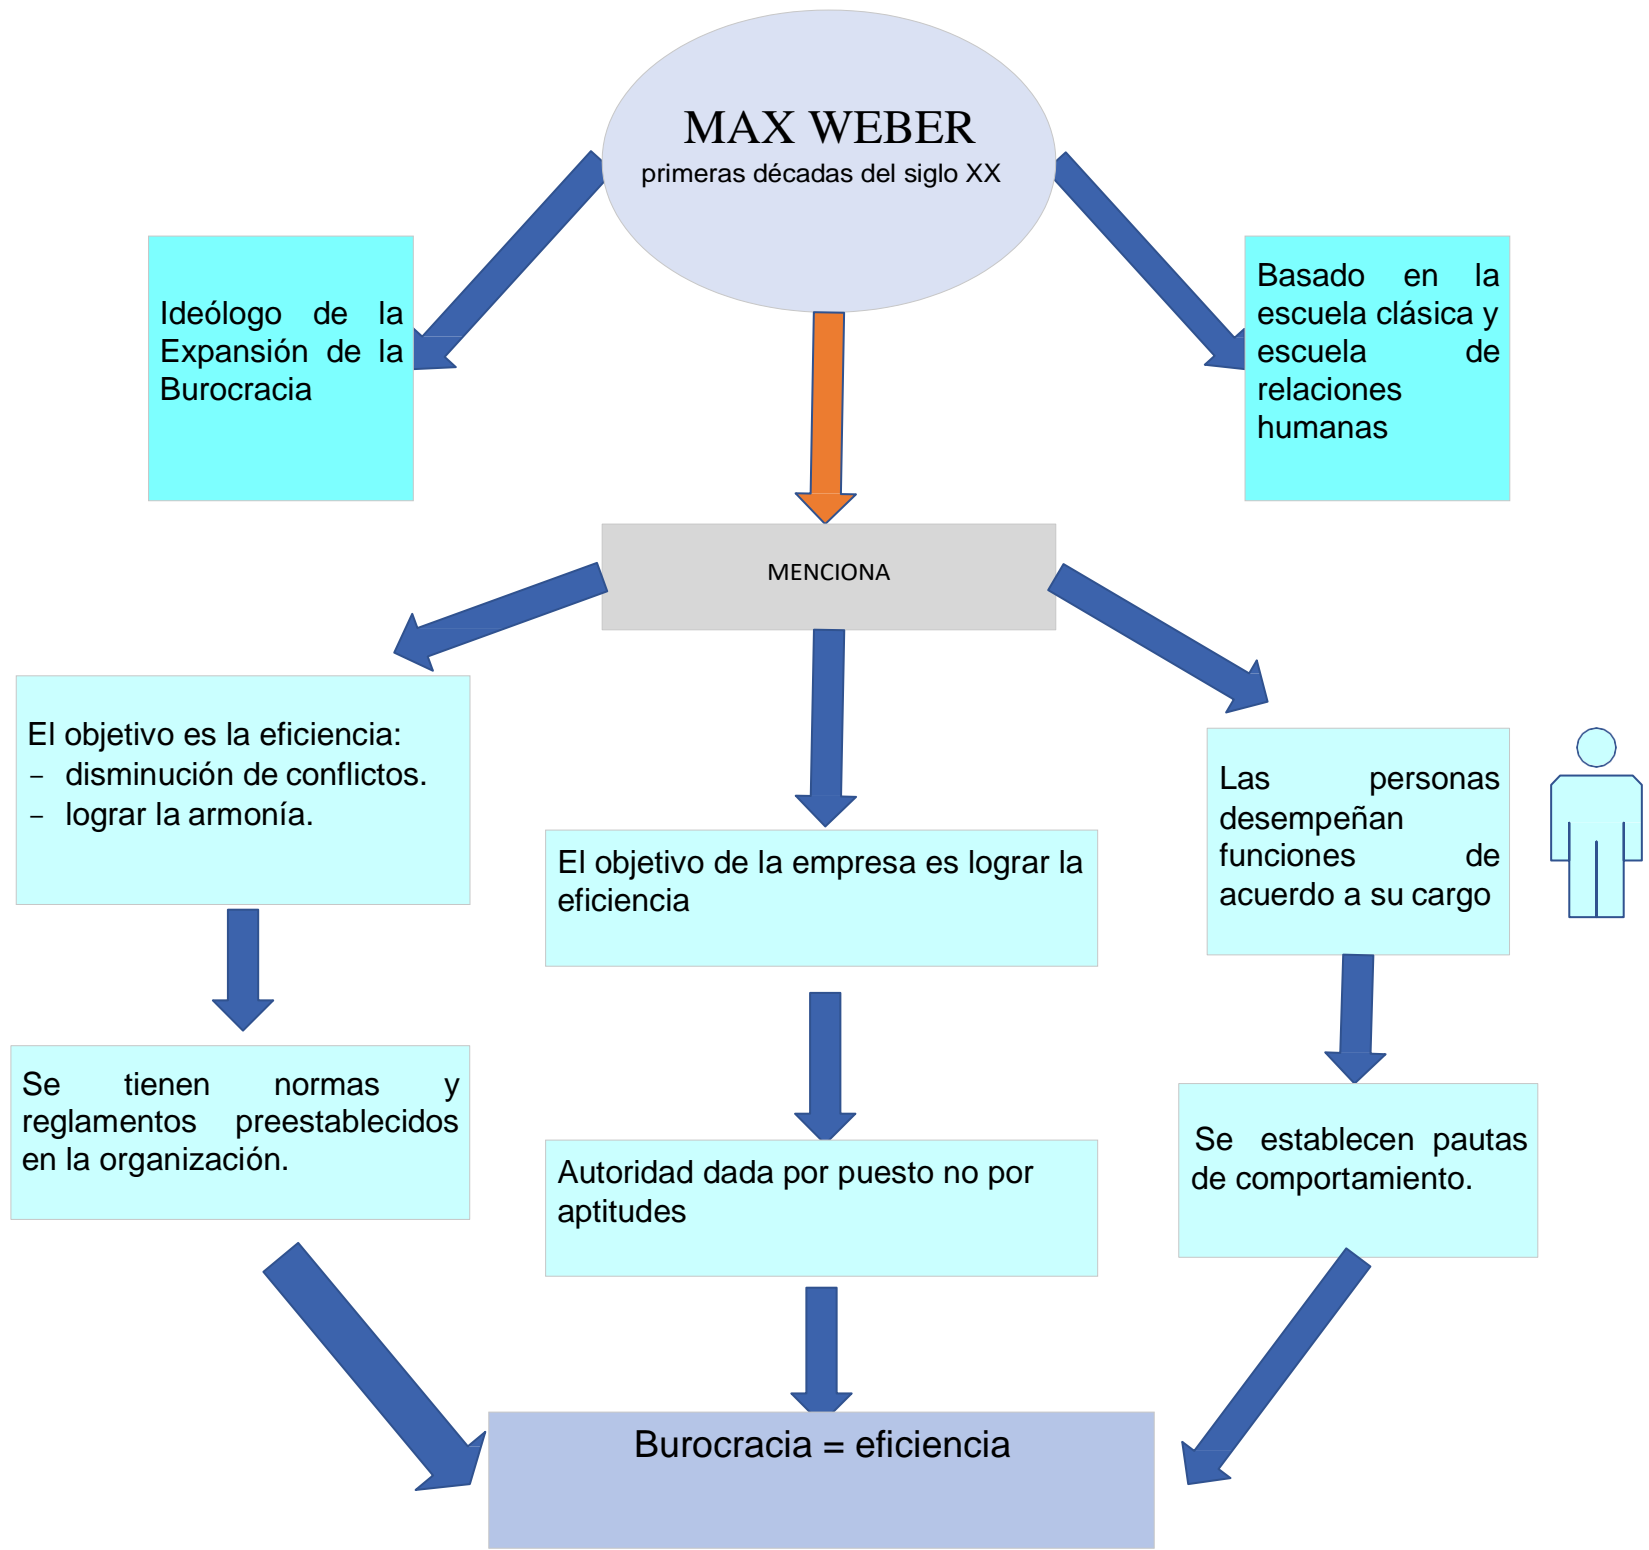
MAX WEBER
primeras décadas del siglo XX

Ideólogo de la Expansión de la Burocracia

Basado en la escuela clásica y escuela de relaciones humanas

MENCIONA

El objetivo es la eficiencia:
- disminución de conflictos.
- lograr la armonía.

El objetivo de la empresa es lograr la eficiencia

Las personas desempeñan funciones de acuerdo a su cargo

Se tienen normas y reglamentos preestablecidos en la organización.

Autoridad dada por puesto no por aptitudes

Se establecen pautas de comportamiento.

Burocracia = eficiencia